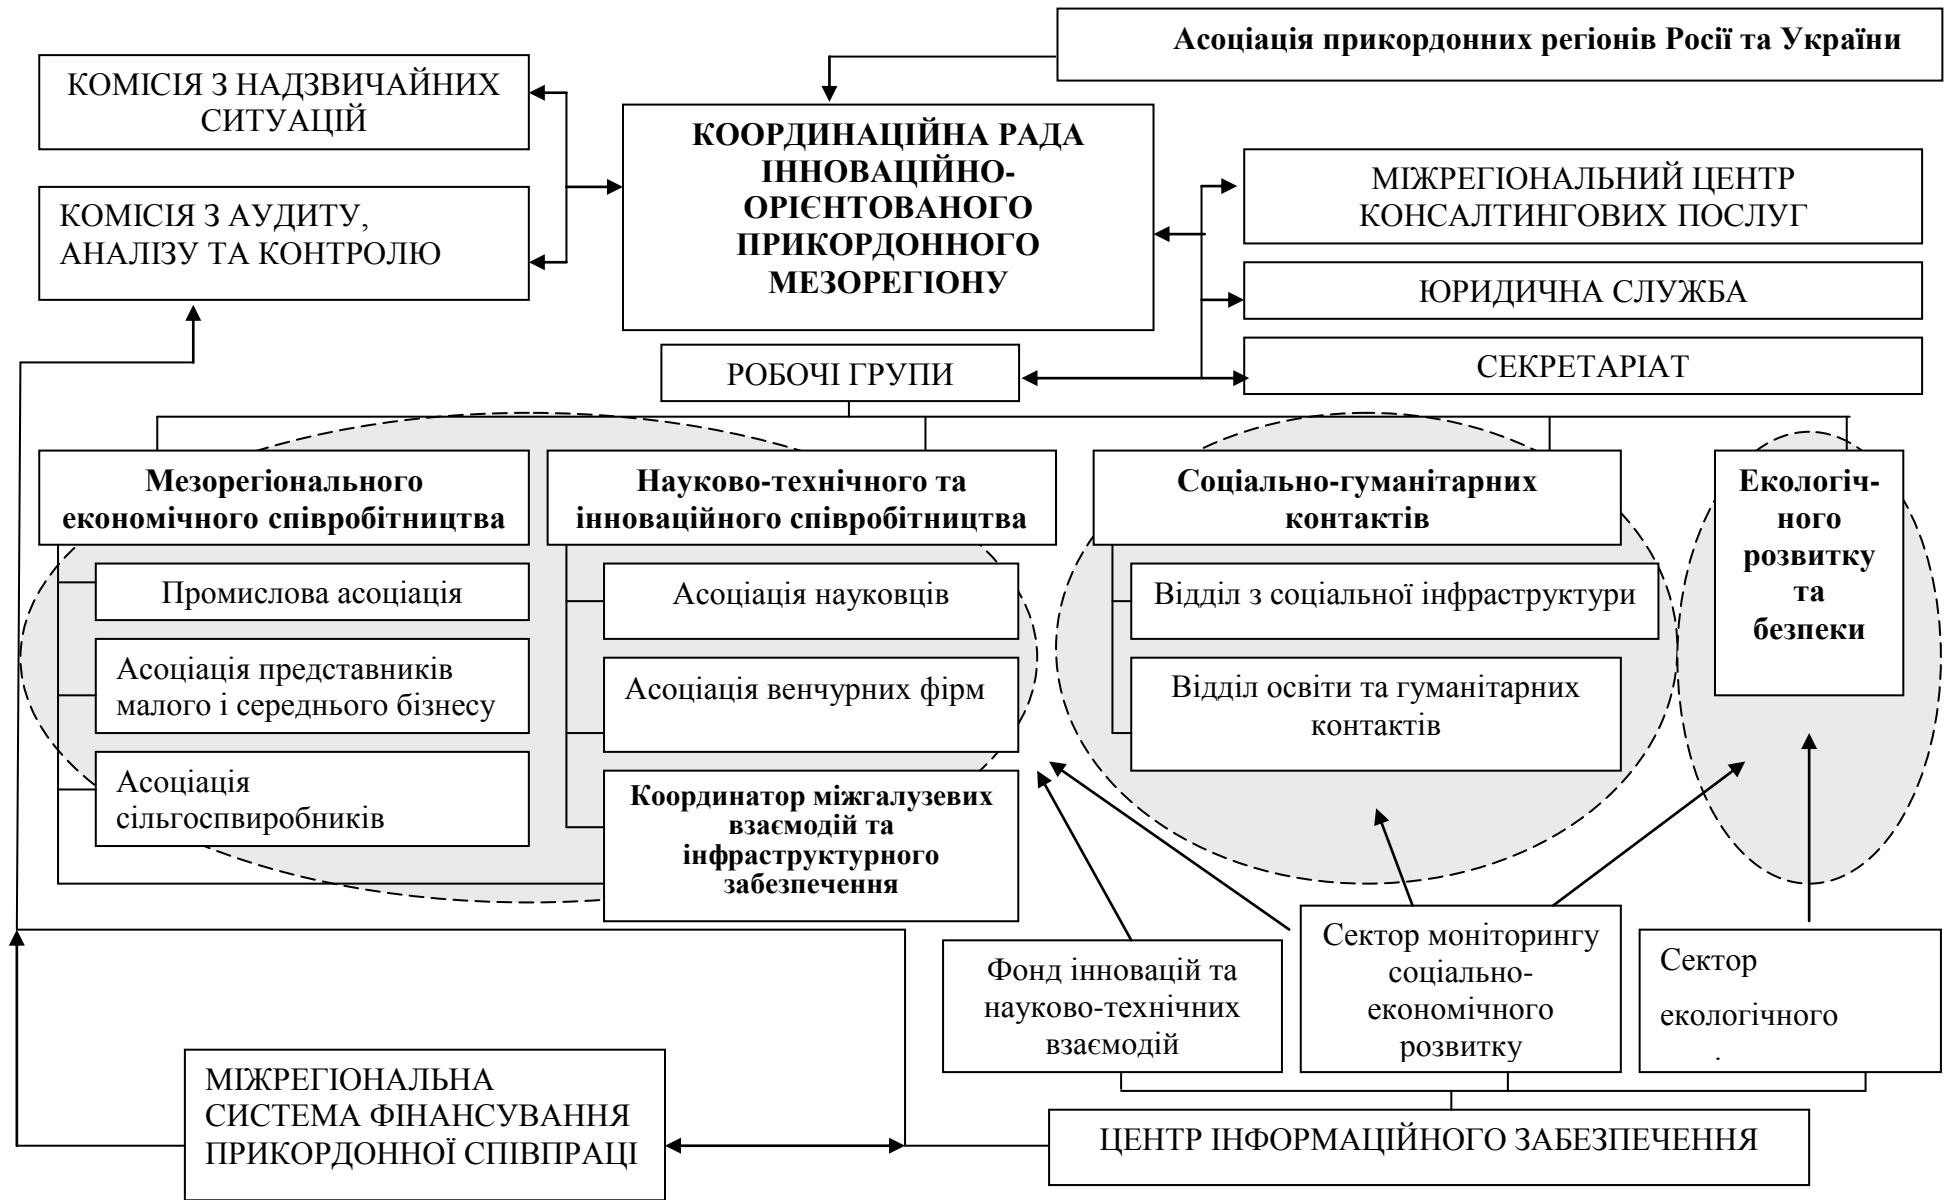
Асоціація прикордонних регіонів Росії та України

КОМІСІЯ З НАДЗВИЧАЙНИХ СИТУАЦІЙ

КОМІСІЯ З АУДИТУ, АНАЛІЗУ ТА КОНТРОЛЮ

КООРДИНАЦІЙНА РАДА ІННОВАЦІЙНО-ОРІЄНТОВАНОГО ПРИКОРДОННОГО МЕЗОРЕГІОНУ

МІЖРЕГІОНАЛЬНИЙ ЦЕНТР КОНСАЛТИНГОВИХ ПОСЛУГ

ЮРИДИЧНА СЛУЖБА

СЕКРЕТАРІАТ

РОБОЧІ ГРУПИ

Мезорегіонального економічного співробітництва

Промислова асоціація

Асоціація представників малого і середнього бізнесу

Асоціація сільгоспвиробників

Науково-технічного та інноваційного співробітництва

Асоціація науковців

Асоціація венчурних фірм

Координатор міжгалузевих взаємодій та інфраструктурного забезпечення

Соціально-гуманітарних контактів

Відділ з соціальної інфраструктури

Відділ освіти та гуманітарних контактів

Екологічного розвитку та безпеки

Фонд інновацій та науково-технічних взаємодій

Сектор моніторингу соціально-економічного розвитку

Сектор екологічного .

МІЖРЕГІОНАЛЬНА СИСТЕМА ФІНАНСУВАННЯ ПРИКОРДОННОЇ СПІВПРАЦІ

ЦЕНТР ІНФОРМАЦІЙНОГО ЗАБЕЗПЕЧЕННЯ